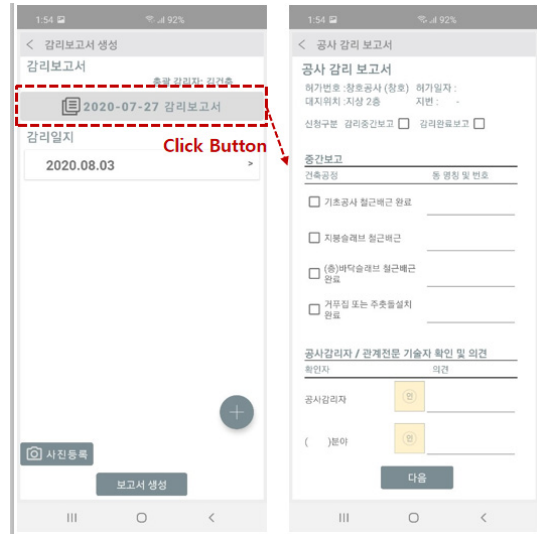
1:54 92%

< 감리보고서 생성

감리보고서

총괄 감리자: 김건축

2020-07-27 감리보고서

Click Button

감리일지

2020.08.03 >

사진등록

보고서 생성

1:54 92%

< 공사 감리 보고서

공사 감리 보고서

허가번호 :창호공사 (창호) 허가일자 :
대지위치 :지상 2층 지번 : -

신청구분 감리중간보고 감리완료보고

중간보고

건축공정 동 명칭 및 번호

기초공사 철근배근 완료

지붕슬래브 철근배근

(층)바닥슬래브 철근배근 완료

거푸집 또는 주춧돌설치 완료

공사감리자 / 관계전문 기술자 확인 및 의견

확인자 의견

공사감리자 인

( )분야 인

다음